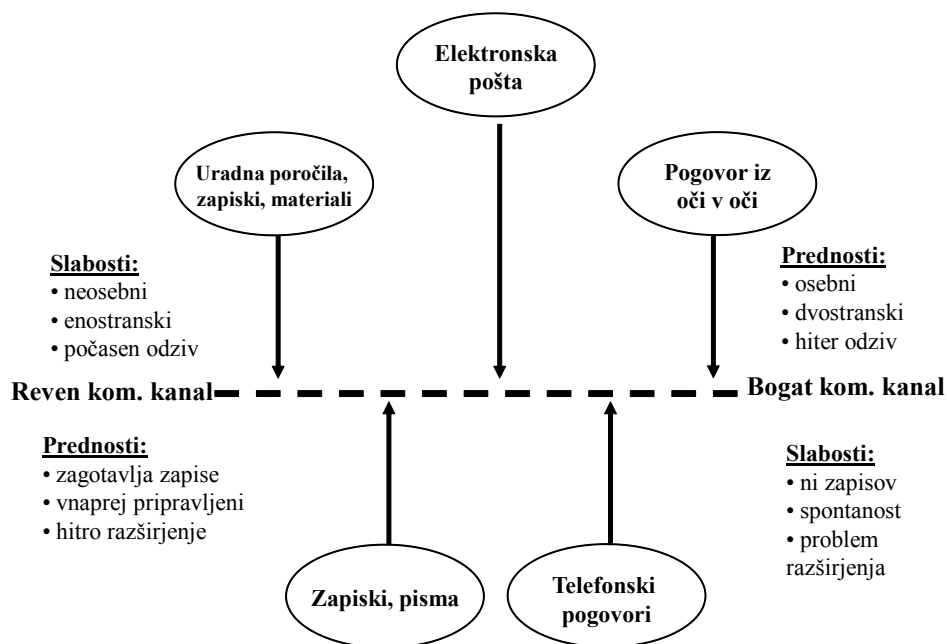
Elektronska pošta

Uradna poročila, zapiski, materiali

Pogovor iz oči v oči

**Slabosti:**
• neosebni
• enostranski
• počasen odziv

**Prednosti:**
• osebni
• dvostranski
• hiter odziv

Reven kom. kanal

Bogat kom. kanal

**Prednosti:**
• zagotavlja zapise
• vnaprej pripravljeni
• hitro razširjenje

**Slabosti:**
• ni zapisov
• spontanost
• problem razširjenja

Zapiski, pisma

Telefonski pogovori